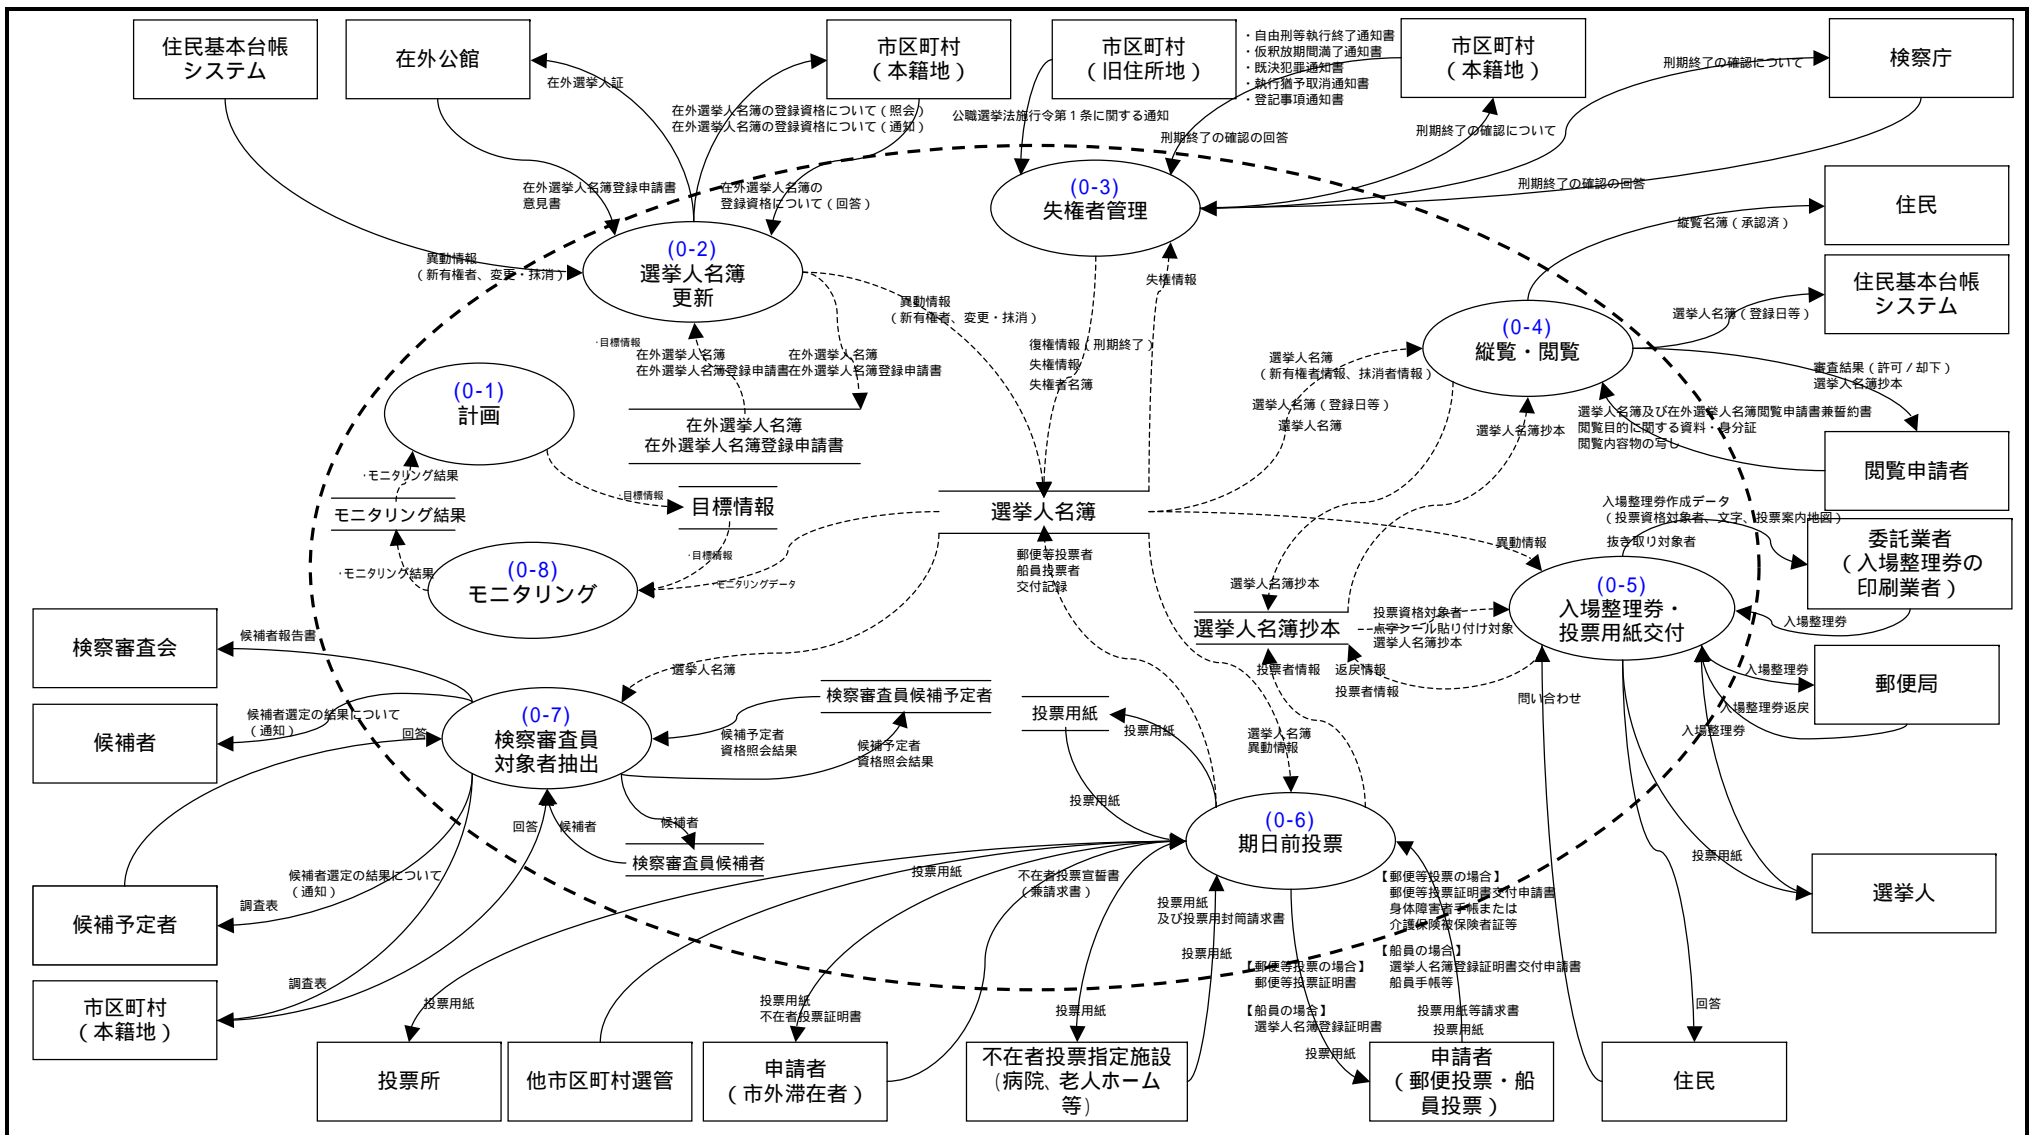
住民基本台帳システム

在外公館

市区町村（本籍地）

市区町村（旧住所地）

・自由刑等執行終了通知書
・仮釈放期間満了通知書
・既決犯罪通知書
・執行猶予取消通知書
・登記事項通知書

市区町村（本籍地）

検察庁

在外選挙人証

在外選挙人名簿の登録資格について（照会）
在外選挙人名簿の登録資格について（通知）

公職選挙法施行令第１条に関する通知

刑期終了の確認の回答

刑期終了の確認について

刑期終了の確認について

刑期終了の確認の回答

在外選挙人名簿登録申請書
意見書

在外選挙人名簿の登録資格について（回答）

(0-3)
失権者管理

住民

縦覧名簿（承認済）

異動情報（新有権者、変更・抹消）

(0-2)
選挙人名簿更新

異動情報（新有権者、変更・抹消）

失権情報

住民基本台帳システム

選挙人名簿（登録日等）

(0-4)
縦覧・閲覧

目標情報
在外選挙人名簿
在外選挙人名簿登録申請書

在外選挙人名簿
在外選挙人名簿登録申請書

復権情報（刑期終了）
失権情報
失権者名簿

選挙人名簿（新有権者情報、抹消者情報）

審査結果（許可／却下）
選挙人名簿抄本

(0-1)
計画

在外選挙人名簿
在外選挙人名簿登録申請書

選挙人名簿（登録日等）
選挙人名簿

選挙人名簿抄本

選挙人名簿及び在外選挙人名簿閲覧申請書兼誓約書
閲覧目的に関する資料・身分証
閲覧内容物の写し

閲覧申請者

モニタリング結果

目標情報

目標情報

モニタリング結果

選挙人名簿

入場整理券作成データ（投票資格対象者、文字、投票案内地図）

モニタリング結果

目標情報

異動情報

抜き取り対象者

委託業者（入場整理券の印刷業者）

(0-8)
モニタリング

モニタリングデータ

郵便等投票者
船員投票者
交付記録

選挙人名簿抄本

(0-5)
入場整理券・投票用紙交付

検察審査会

候補者報告書

選挙人名簿抄本

投票資格対象者
点字シール貼り付け対象
選挙人名簿抄本

入場整理券

選挙人名簿

投票者情報

返戻情報

投票者情報

入場整理券

郵便局

検察審査員候補予定者

問い合わせ

入場整理券返戻

候補者

候補者選定の結果について（通知）

回答

(0-7)
検察審査員対象者抽出

候補予定者資格照会結果

候補予定者資格照会結果

投票用紙

投票用紙

選挙人名簿異動情報

入場整理券

投票用紙

候補者

回答

候補者

検察審査員候補者

(0-6)
期日前投票

投票用紙

候補者選定の結果について（通知）

投票用紙

不在者投票宣誓書（兼請求書）

【郵便等投票の場合】
郵便等投票証明書交付申請書
身体障害者手帳または
介護保険被保険者証等

選挙人

候補予定者

調査表

投票用紙及び投票用封筒請求書

【船員の場合】
選挙人名簿登録証明書交付申請書
船員手帳等

投票用紙

【郵便等投票の場合】
郵便等投票証明書

調査表

投票用紙

投票用紙
不在者投票証明書

投票用紙

【船員の場合】
選挙人名簿登録証明書

投票用紙等請求書
投票用紙

回答

市区町村（本籍地）

投票用紙

投票所

他市区町村選管

申請者（市外滞在者）

不在者投票指定施設（病院、老人ホーム等）

申請者（郵便投票・船員投票）

住民